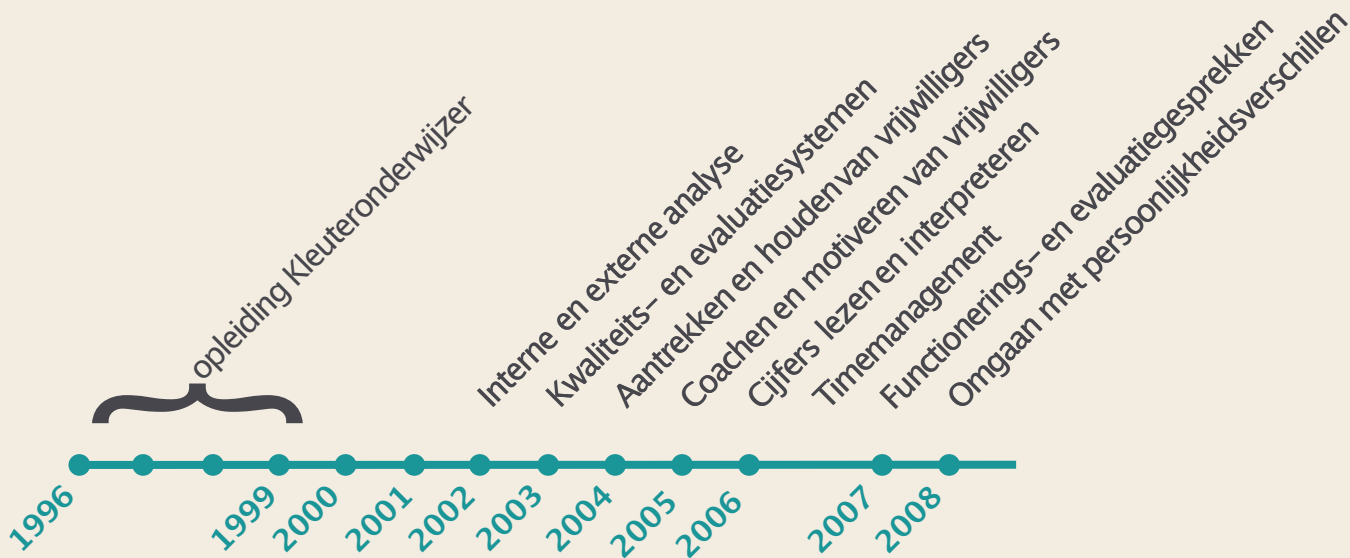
opleiding Kleuteronderwijzer

Interne en externe analyse

Kwaliteits- en evaluatiesystemen

Aantrekken en houden van vrijwilligers

Coachen en motiveren van vrijwilligers

Cijfers lezen en interpreteren

Timemanagement

Functionerings- en evaluatiegesprekken

Omgaan met persoonlijkheidsverschillen

1996

1999

2000

2001

2002

2003

2004

2005

2006

2007

2008